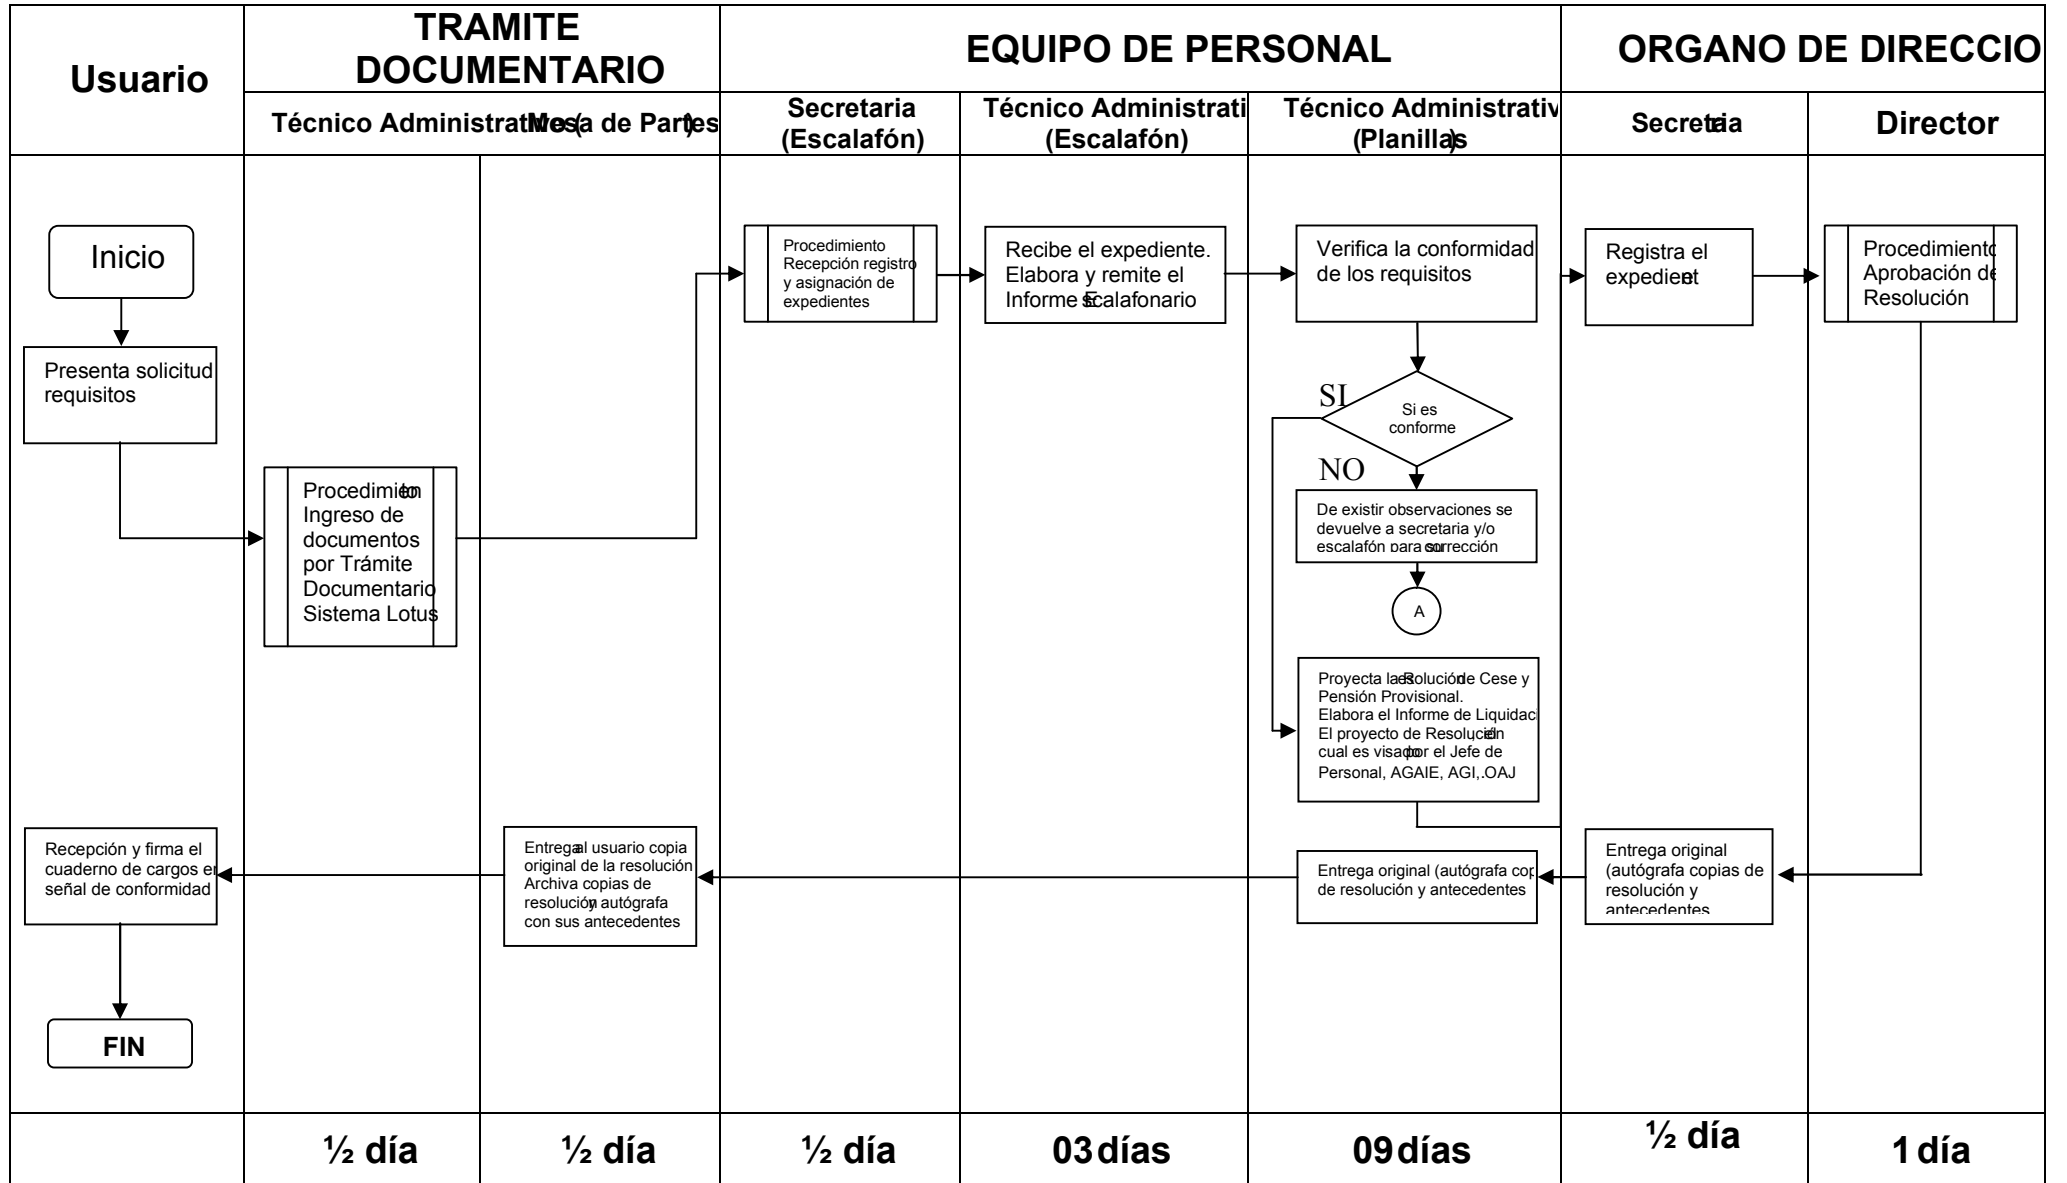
| Usuario | TRAMITE DOCUMENTARIO | | EQUIPO DE PERSONAL | | | ORGANO DE DIRECCIO | |
|---|---|---|---|---|---|---|---|
| | Técnico Administrativo | Mesa de Partes | Secretaria (Escalafón) | Técnico Administrati (Escalafón) | Técnico Administrativ (Planilla) | Secretaria | Director |

Inicio

Presenta solicitud requisitos

Procedimiento Ingreso de documentos por Trámite Documentario Sistema Lotus

Procedimiento Recepción registro y asignación de expedientes

Recibe el expediente. Elabora y remite el Informe Escalafonario

Verifica la conformidad de los requisitos

SI

Si es conforme

NO

De existir observaciones se devuelve a secretaria y/o escalafón para corrección

A

Proyecta la Resolución de Cese y Pensión Provisional. Elabora el Informe de Liquidac El proyecto de Resolución el cual es visado por el Jefe de Personal, AGAIE, AGI, .OAJ

Registra el expediente

Procedimiento Aprobación de Resolución

Entrega original (autógrafa copias de resolución y antecedentes

Entrega original (autógrafa cop de resolución y antecedentes

Entrega al usuario copia original de la resolución Archiva copias de resolución y autógrafa con sus antecedentes

Recepción y firma el cuaderno de cargos en señal de conformidad

FIN

| | ½ día | ½ día | ½ día | 03 días | 09 días | ½ día | 1 día |